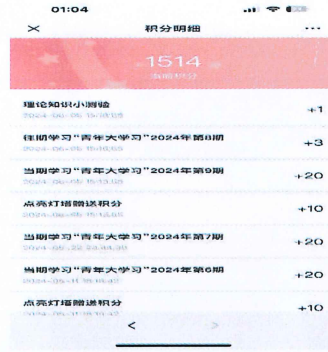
01:04

×　积分明细　···

1514
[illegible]

理论知识小测验
2024-06-05 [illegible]
+1

往期学习"青年大学习"2024年第8期
2024-06-05 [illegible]
+3

当期学习"青年大学习"2024年第9期
2024-06-05 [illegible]
+20

点亮灯塔赠送积分
2024-06-05 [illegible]
+10

当期学习"青年大学习"2024年第7期
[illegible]
+20

当期学习"青年大学习"2024年第6期
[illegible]
+20

点亮灯塔赠送积分
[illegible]
+10

<　>